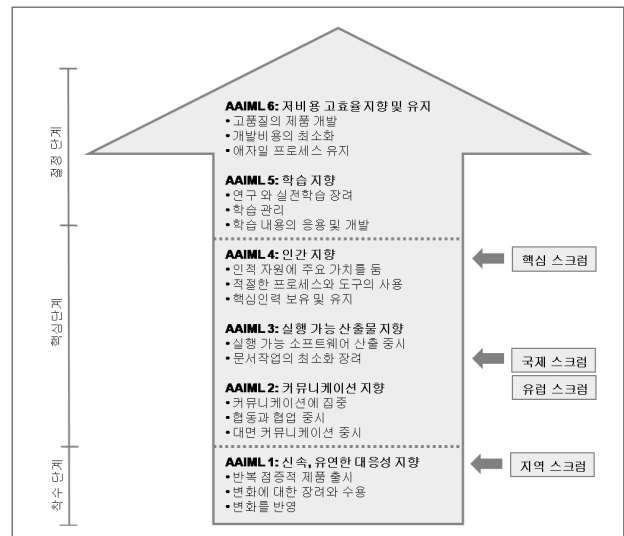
절정 단계

핵심단계

착수 단계

AAIML 6: 저비용 고효율지향 및 유지
• 고품질의 제품 개발
• 개발비용의 최소화
• 애자일 프로세스 유지

AAIML 5: 학습 지향
• 연구 와 실전학습 장려
• 학습 관리
• 학습 내용의 응용 및 개발

AAIML 4: 인간 지향
• 인적 자원에 주요 가치를 둠
• 적절한 프로세스와 도구의 사용
• 핵심인력 보유 및 유지

AAIML 3: 실행 가능 산출물 지향
• 실행 가능 소프트웨어 산출 중시
• 문서작업의 최소화 장려

AAIML 2: 커뮤니케이션 지향
• 커뮤니케이션에 집중
• 협동과 협업 중시
• 대면 커뮤니케이션 중시

AAIML 1: 신속, 유연한 대응성 지향
• 반복 점증적 제품 출시
• 변화에 대한 장려와 수용
• 변화를 반영

핵심 스크럼

국제 스크럼

유럽 스크럼

지역 스크럼